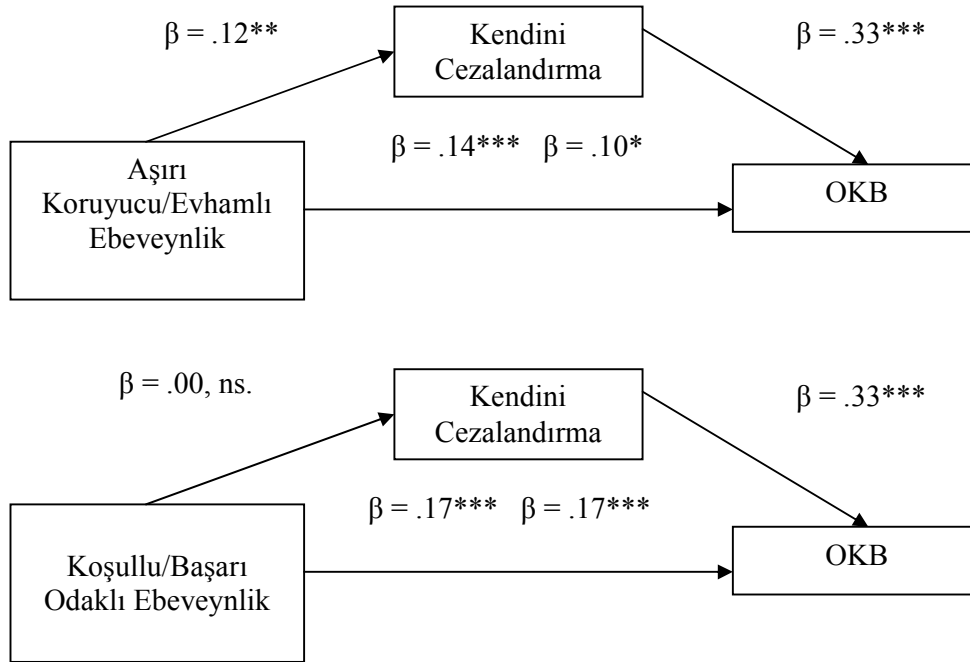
$\beta$ = .12**

Kendini Cezalandırma

$\beta$ = .33***

Aşırı Koruyucu/Evhamlı Ebeveynlik

$\beta$ = .14*** $\beta$ = .10*

OKB

$\beta$ = .00, ns.

Kendini Cezalandırma

$\beta$ = .33***

$\beta$ = .17*** $\beta$ = .17***

Koşullu/Başarı Odaklı Ebeveynlik

OKB